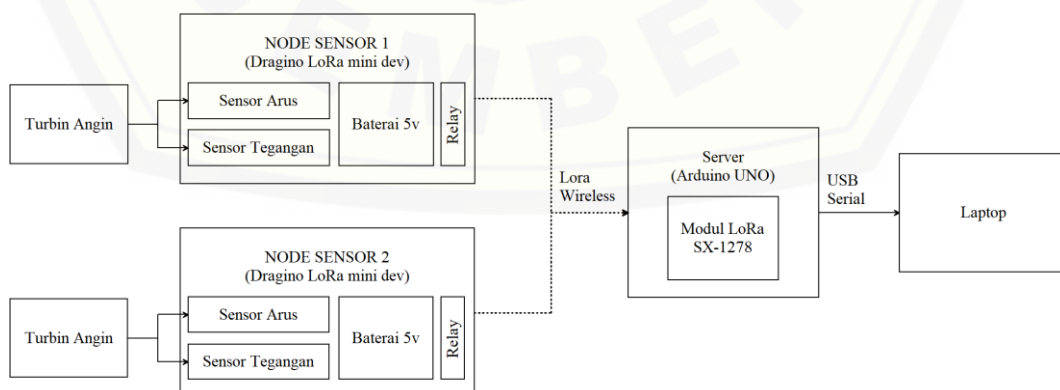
NODE SENSOR 1
(Dragino LoRa mini dev)

Turbin Angin

Sensor Arus

Sensor Tegangan

Baterai 5v

Relay

Lora Wireless

Server
(Arduino UNO)

Modul LoRa SX-1278

USB Serial

Laptop

NODE SENSOR 2
(Dragino LoRa mini dev)

Turbin Angin

Sensor Arus

Sensor Tegangan

Baterai 5v

Relay